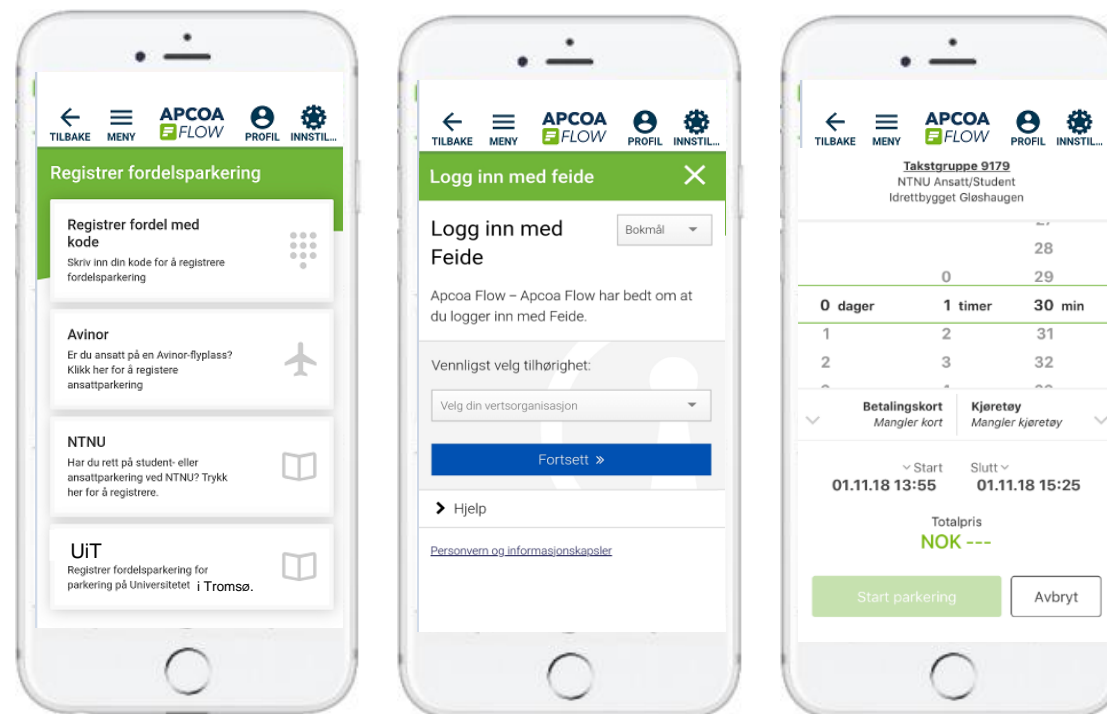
TILBAKE MENY APCOA FLOW PROFIL INNSTIL...

Registrer fordelsparkering

Registrer fordel med kode
Skriv inn din kode for å registrere fordelsparkering

Avinor
Er du ansatt på en Avinor-flyplass? Klikk her for å registere ansattparkering

NTNU
Har du rett på student- eller ansattparkering ved NTNU? Trykk her for å registrere.

UiT
Registrer fordelsparkering for parkering på Universitetet i Tromsø.

TILBAKE MENY APCOA FLOW PROFIL INNSTIL...

Logg inn med feide

Logg inn med Feide

Bokmål

Apcoa Flow – Apcoa Flow har bedt om at du logger inn med Feide.

Vennligst velg tilhørighet:

Velg din vertsorganisasjon

Fortsett »

Hjelp

Personvern og informasjonskapsler

TILBAKE MENY APCOA FLOW PROFIL INNSTIL...

Takstgruppe 9179
NTNU Ansatt/Student
Idrettbygget Gløshaugen

28
0 29
0 dager 1 timer 30 min
1 2 31
2 3 32

Betalingskort
Mangler kort

Kjøretøy
Mangler kjøretøy

Start
01.11.18 13:55

Slutt
01.11.18 15:25

Totalpris
NOK ---

Start parkering

Avbryt